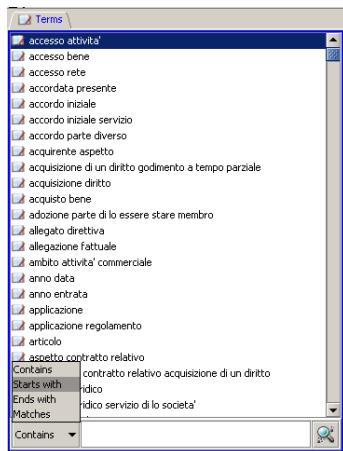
Terms

accesso attivita'
accesso bene
accesso rete
accordata presente
accordo iniziale
accordo iniziale servizio
accordo parte diverso
acquirente aspetto
acquisizione di un diritto godimento a tempo parziale
acquisizione diritto
acquisto bene
adozione parte di lo essere stare membro
allegato direttiva
allegazione fattuale
ambito attivita' commerciale
anno data
anno entrata
applicazione
applicazione regolamento
articolo
aspetto contratto relativo
Contains
Starts with
Ends with
Matches
contratto relativo acquisizione di un diritto
ridico
ridico servizio di lo societa'

Contains